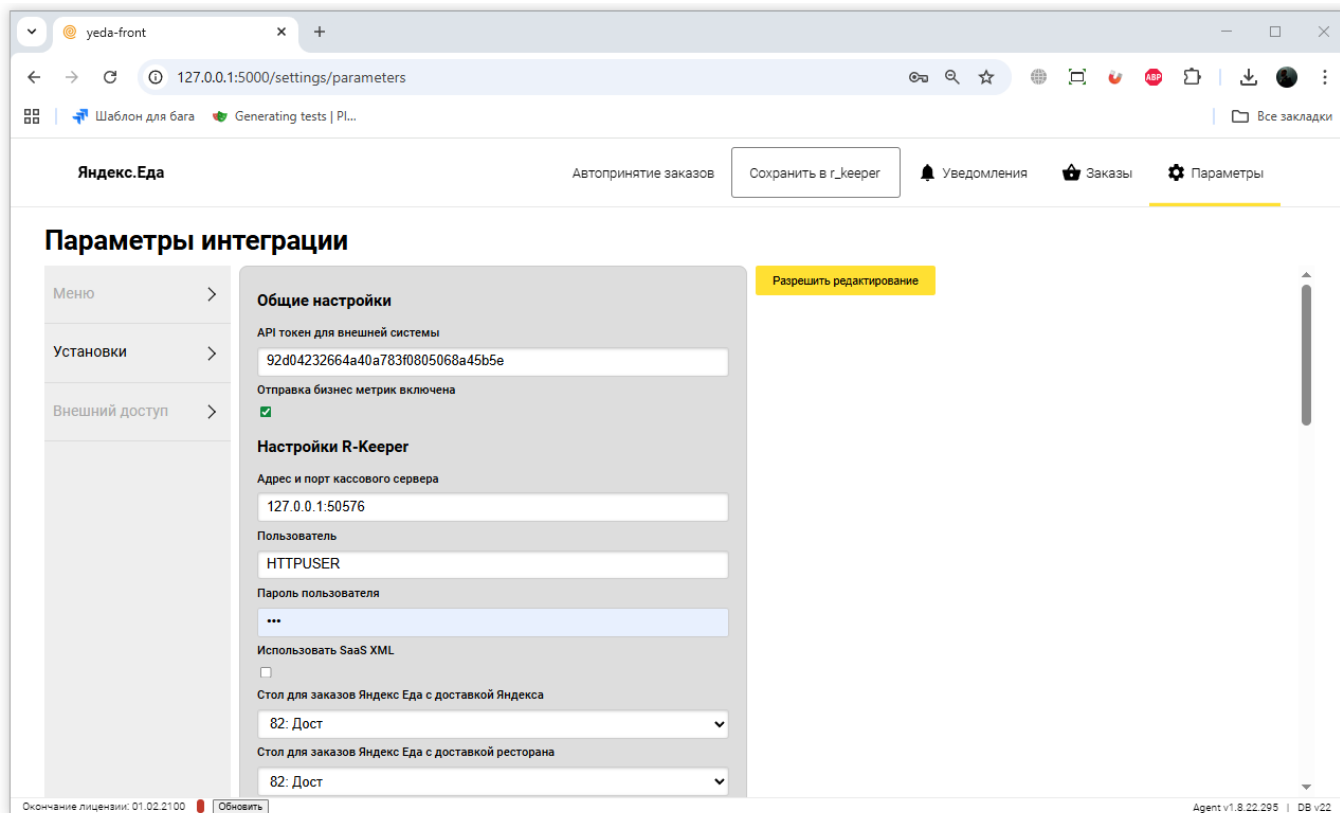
yeda-front
127.0.0.1:5000/settings/parameters
Шаблон для бага
Generating tests | Pl...
Все закладки

Яндекс.Еда
Автопринятие заказов
Сохранить в r_keeper
Уведомления
Заказы
Параметры

Параметры интеграции

Меню
Установки
Внешний доступ

Разрешить редактирование

Общие настройки
API токен для внешней системы
92d04232664a40a783f0805068a45b5e
Отправка бизнес метрик включена

Настройки R-Keeper
Адрес и порт кассового сервера
127.0.0.1:50576
Пользователь
HTTPUSER
Пароль пользователя
•••
Использовать SaaS XML
Стол для заказов Яндекс Еда с доставкой Яндекса
82: Дост
Стол для заказов Яндекс Еда с доставкой ресторана
82: Дост

Окончание лицензии: 01.02.2100
Обновить
Agent v1.8.22.295 | DB v22